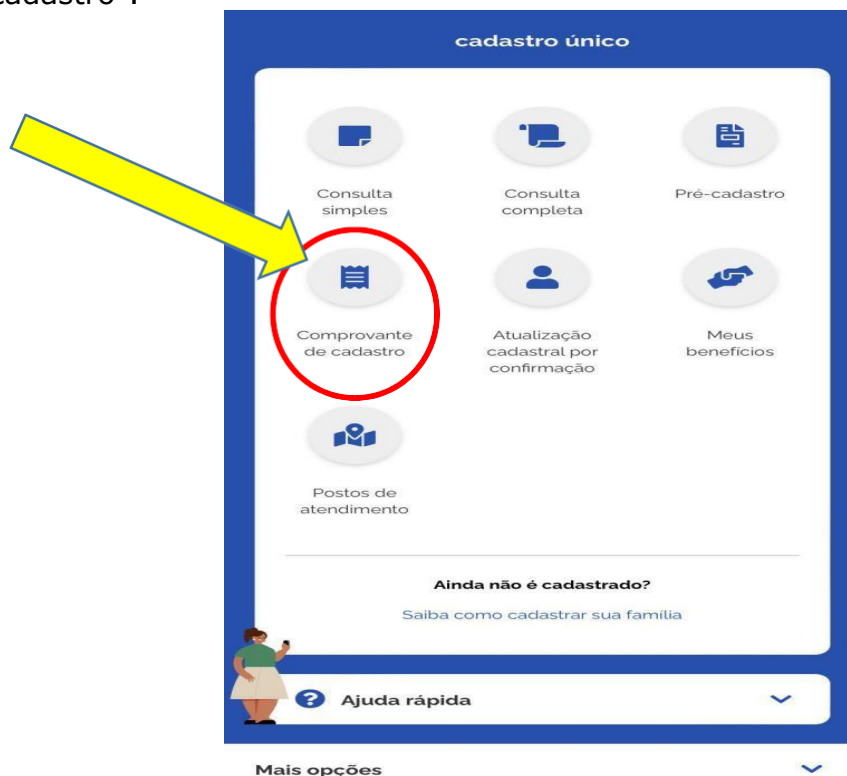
cadastro 1

cadastro único

Consulta simples

Consulta completa

Pré-cadastro

Comprovante de cadastro

Atualização cadastral por confirmação

Meus benefícios

Postos de atendimento

Ainda não é cadastrado?

Saiba como cadastrar sua família

Ajuda rápida

Mais opções